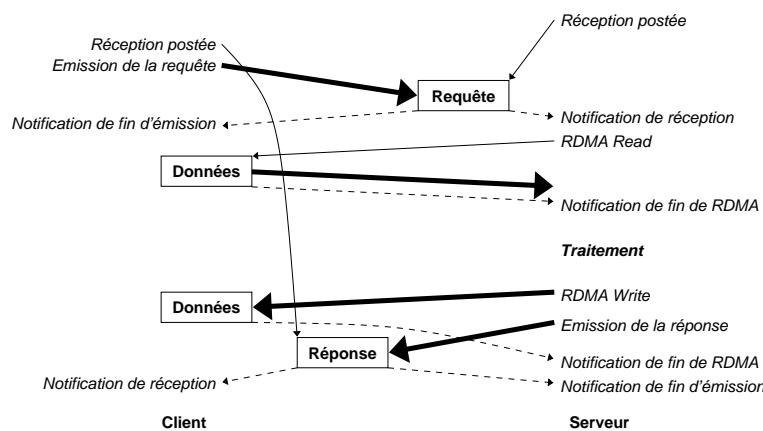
Réception postée

Réception postée
Emission de la requête

Requête

Notification de fin d'émission

Notification de réception

RDMA Read

Données

Notification de fin de RDMA

Traitement

RDMA Write

Données

Emission de la réponse

Réponse

Notification de fin de RDMA

Notification de réception

Notification de fin d'émission

Client

Serveur